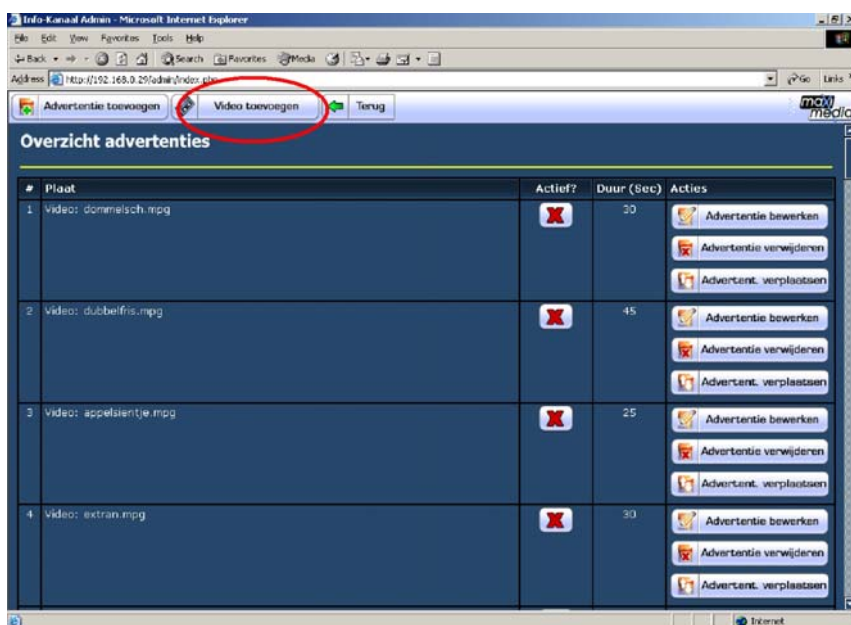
Info-Kanaal Admin - Microsoft Internet Explorer

File Edit View Favorites Tools Help

Back Search Favorites Media

Address http://192.168.0.29/admin/index.php

Go Links

Advertentie toevoegen

Video toevoegen

Terug

max media

Overzicht advertenties

| # | Plaat | Actief? | Duur (Sec) | Acties |
|---|---|---|---|---|
| 1 | Video: dommelsch.mpg | | 30 | Advertentie bewerken Advertentie verwijderen Advertent. verplaatsen |
| 2 | Video: dubbelfris.mpg | | 45 | Advertentie bewerken Advertentie verwijderen Advertent. verplaatsen |
| 3 | Video: appelsientje.mpg | | 25 | Advertentie bewerken Advertentie verwijderen Advertent. verplaatsen |
| 4 | Video: extran.mpg | | 30 | Advertentie bewerken Advertentie verwijderen Advertent. verplaatsen |

Internet